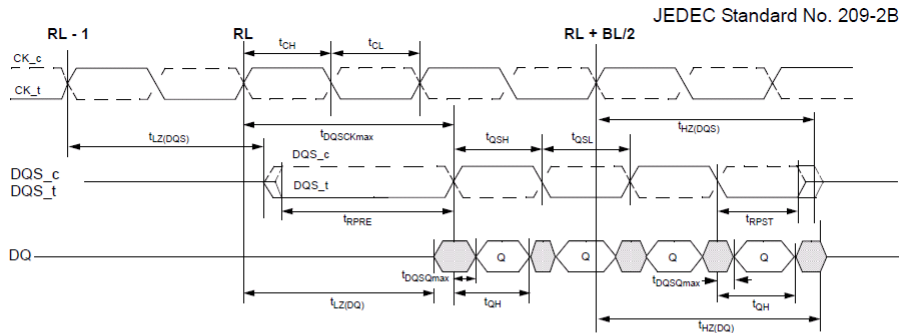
JEDEC Standard No. 209-2B

RL - 1

RL

RL + BL/2

CK_c

CK_t

$t_{CH}$

$t_{CL}$

$t_{DQSCKmax}$

$t_{LZ(DQS)}$

$t_{HZ(DQS)}$

$t_{QSH}$

$t_{QSL}$

DQS_c

DQS_t

DQS_c

DQS_t

$t_{RPRE}$

$t_{RPST}$

DQ

Q

Q

Q

Q

$t_{DQSQmax}$

$t_{DQSQmax}$

$t_{LZ(DQ)}$

$t_{QH}$

$t_{QH}$

$t_{HZ(DQ)}$